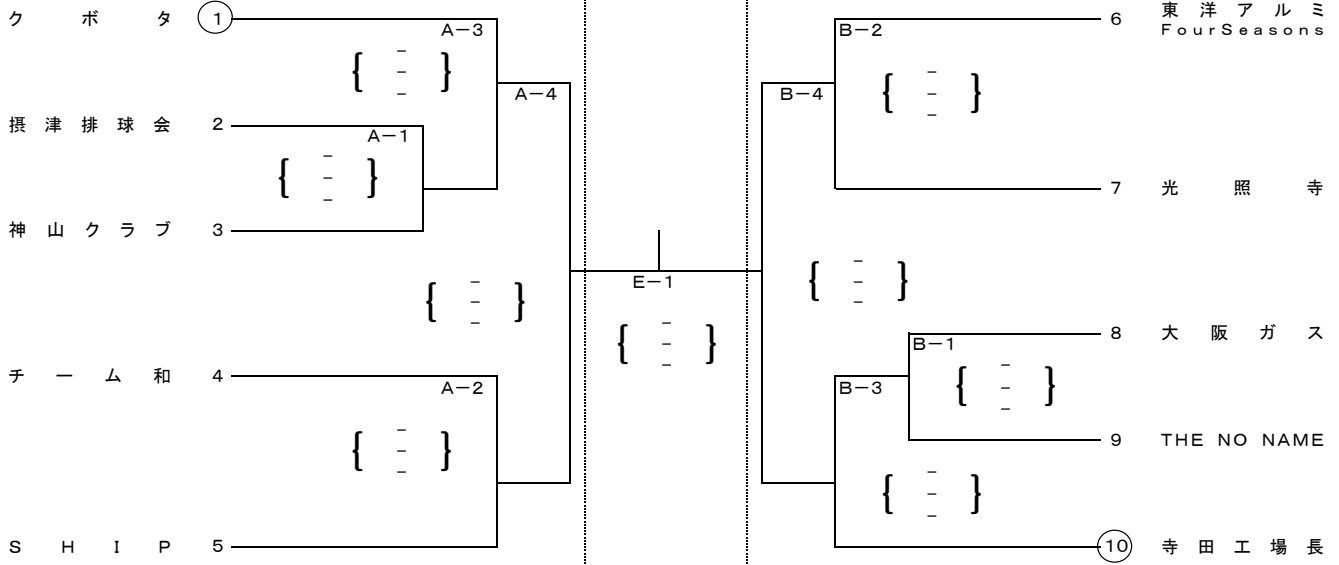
クボタ 1
摂津排球会 2
神山クラブ 3
チーム和 4
SHIP 5

A−3
{ - - - }
A−1
{ - - - }
A−4
{ - - - }
A−2
{ - - - }

E−1
{ - - - }

B−2
{ - - - }
B−4
{ - - - }
B−1
{ - - - }
B−3
{ - - - }

6 東洋アルミ FourSeasons
7 光照寺
8 大阪ガス
9 THE NO NAME
10 寺田工場長